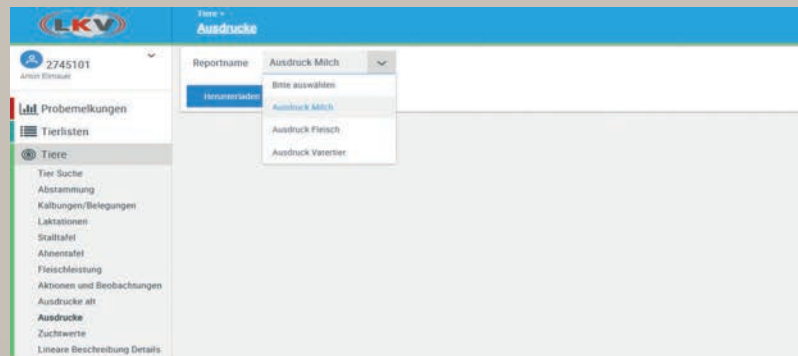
LKV

Tiere >
Ausdrucke

2745101
Armin Elmauer

Probemelkungen
Tierlisten
Tiere
Tier Suche
Abstammung
Kalbungen/Belegungen
Laktationen
Stalltafel
Ahnentafel
Fleischleistung
Aktionen und Beobachtungen
Ausdrucke alt
Ausdrucke
Zuchtwerte
Lineare Beschreibung Details

Reportname
Ausdruck Milch
Herunterladen
Bitte auswählen
Ausdruck Milch
Ausdruck Fleisch
Ausdruck Vatertier